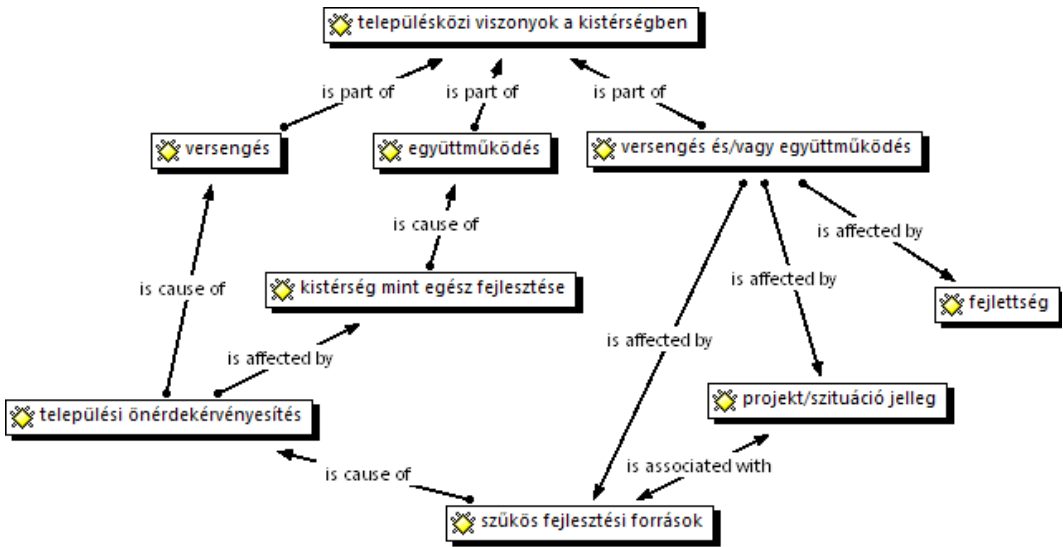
településközi viszonyok a kistérségben

is part of

is part of

is part of

versengés

együttműködés

versengés és/vagy együttműködés

is cause of

is affected by

is cause of

kistérség mint egész fejlesztése

is affected by

fejlettség

is affected by

is affected by

települési önérdekérvényesítés

projekt/szituáció jelleg

is associated with

is cause of

szűkös fejlesztési források